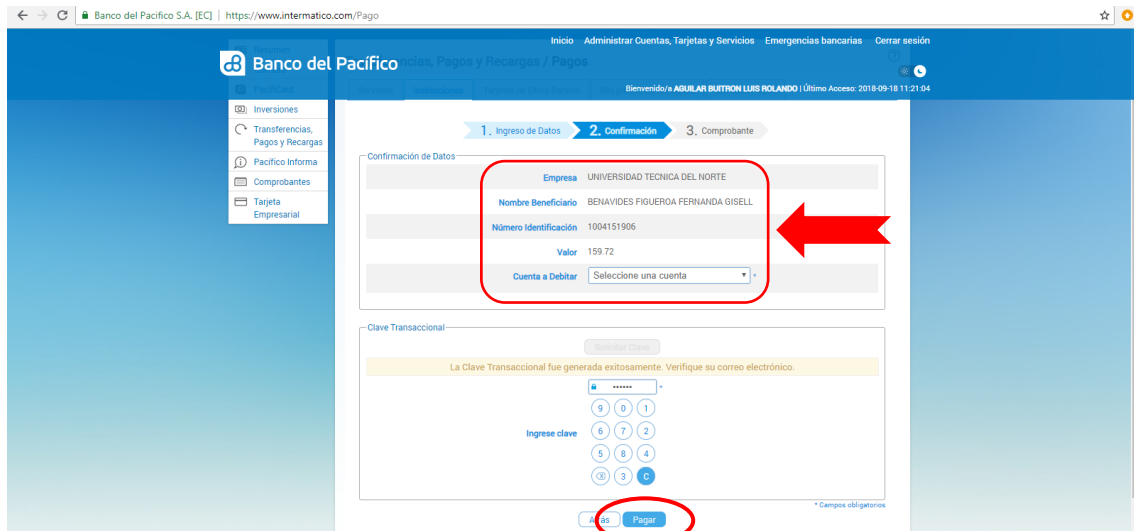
Banco del Pacífico S.A. [EC] | https://www.intermatico.com/Pago

Inicio Administrar Cuentas, Tarjetas y Servicios Emergencias bancarias Cerrar sesión

Banco del Pacífico

Resumen
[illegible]cias, Pagos y Recargas / Pagos

Pacificard

Servicios Instituciones Tarjetas de Otros Bancos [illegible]

Bienvenido/a AGUILAR BUITRON LUIS ROLANDO | Último Acceso: 2018-09-18 11:21:04

Inversiones
Transferencias, Pagos y Recargas
Pacífico Informa
Comprobantes
Tarjeta Empresarial

1. Ingreso de Datos 2. Confirmación 3. Comprobante

Confirmación de Datos

| | |
|---|---|
| Empresa | UNIVERSIDAD TECNICA DEL NORTE |
| Nombre Beneficiario | BENAVIDES FIGUEROA FERNANDA GISELL |
| Número Identificación | 1004151906 |
| Valor | 159.72 |
| Cuenta a Debitar | Seleccione una cuenta * |

Clave Transaccional

Solicitar Clave

La Clave Transaccional fue generada exitosamente. Verifique su correo electrónico.

•••••• *

Ingrese clave

9 0 1
6 7 2
5 8 4
3 C

* Campos obligatorios

Atrás Pagar